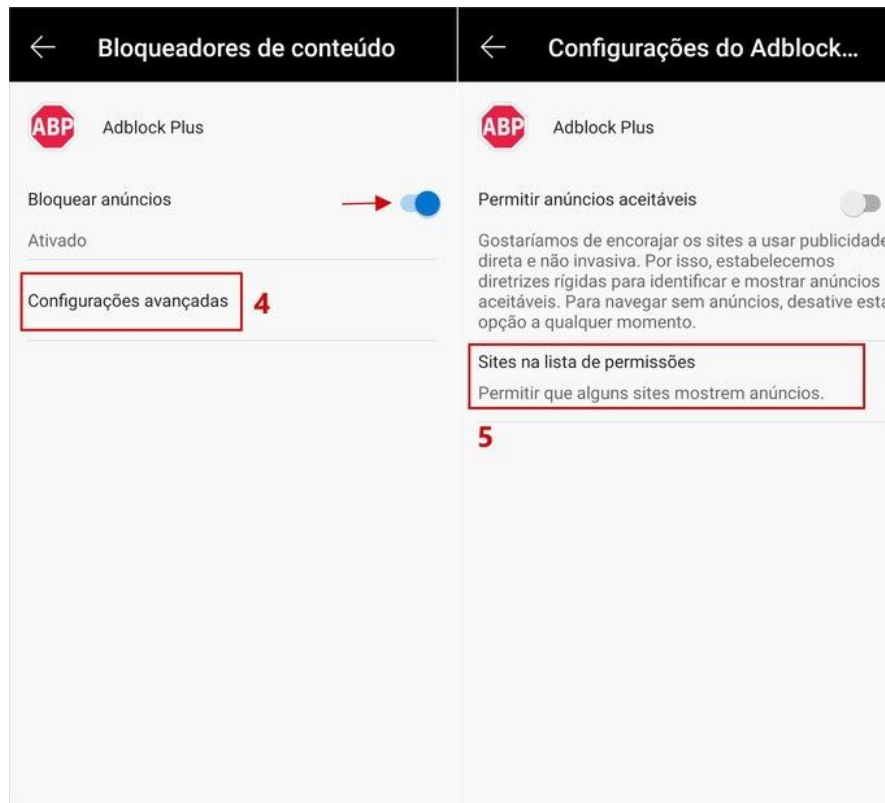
Bloqueadores de conteúdo

ABP Adblock Plus

Bloquear anúncios

Ativado

Configurações avançadas 4

Configurações do Adblock...

ABP Adblock Plus

Permitir anúncios aceitáveis

Gostaríamos de encorajar os sites a usar publicidade direta e não invasiva. Por isso, estabelecemos diretrizes rígidas para identificar e mostrar anúncios aceitáveis. Para navegar sem anúncios, desative esta opção a qualquer momento.

Sites na lista de permissões

Permitir que alguns sites mostrem anúncios.

5